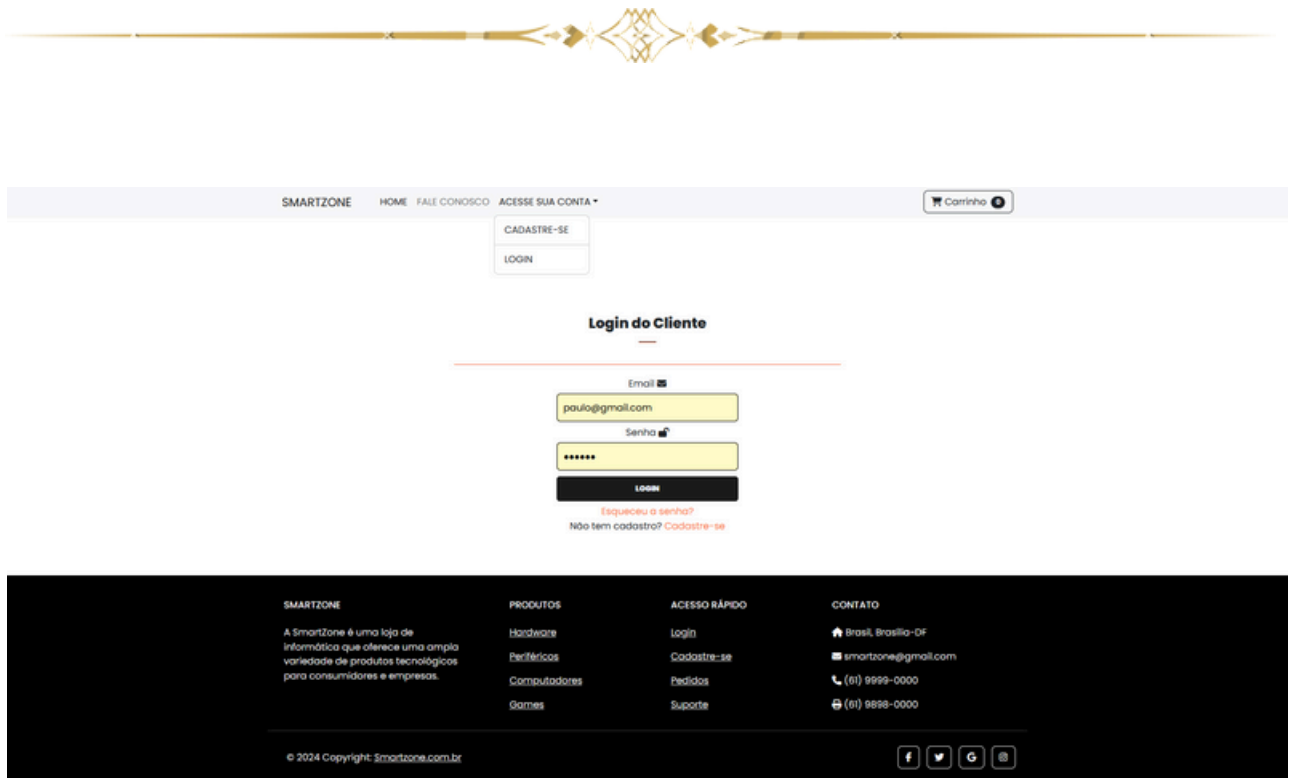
SMARTZONE HOME FALE CONOSCO ACESSE SUA CONTA

Carrinho 0

CADASTRE-SE

LOGIN

Login do Cliente

Email

paulo@gmail.com

Senha

••••••

LOGIN

Esqueceu a senha?

Não tem cadastro? Cadastre-se

SMARTZONE

A SmartZone é uma loja de informática que oferece uma ampla variedade de produtos tecnológicos para consumidores e empresas.

PRODUTOS

Hardware

Periféricos

Computadores

Games

ACESSO RÁPIDO

Login

Cadastre-se

Pedidos

Suporte

CONTATO

Brasil, Brasília-DF

smartzone@gmail.com

(61) 9999-0000

(61) 9898-0000

© 2024 Copyright: Smartzone.com.br